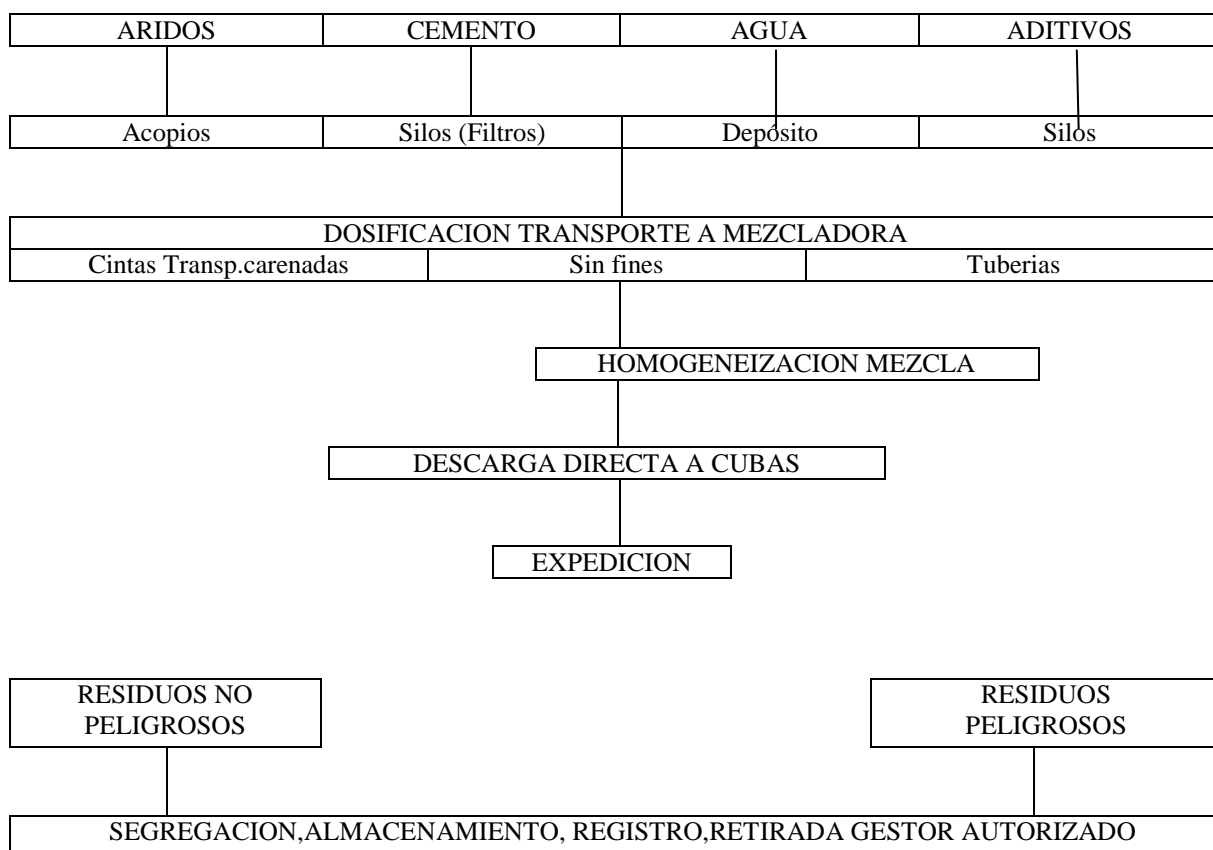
| ARIDOS | CEMENTO | AGUA | ADITIVOS |
|---|---|---|---|
| Acopios | Silos (Filtros) | Deposito | Silos |

DOSIFICACION TRANSPORTE A MEZCLADORA

| Cintas Transp.carenadas | Sin fines | Tuberias |
|---|---|---|

HOMOGENEIZACION MEZCLA

DESCARGA DIRECTA A CUBAS

EXPEDICION

RESIDUOS NO PELIGROSOS

RESIDUOS PELIGROSOS

SEGREGACION,ALMACENAMIENTO, REGISTRO,RETIRADA GESTOR AUTORIZADO